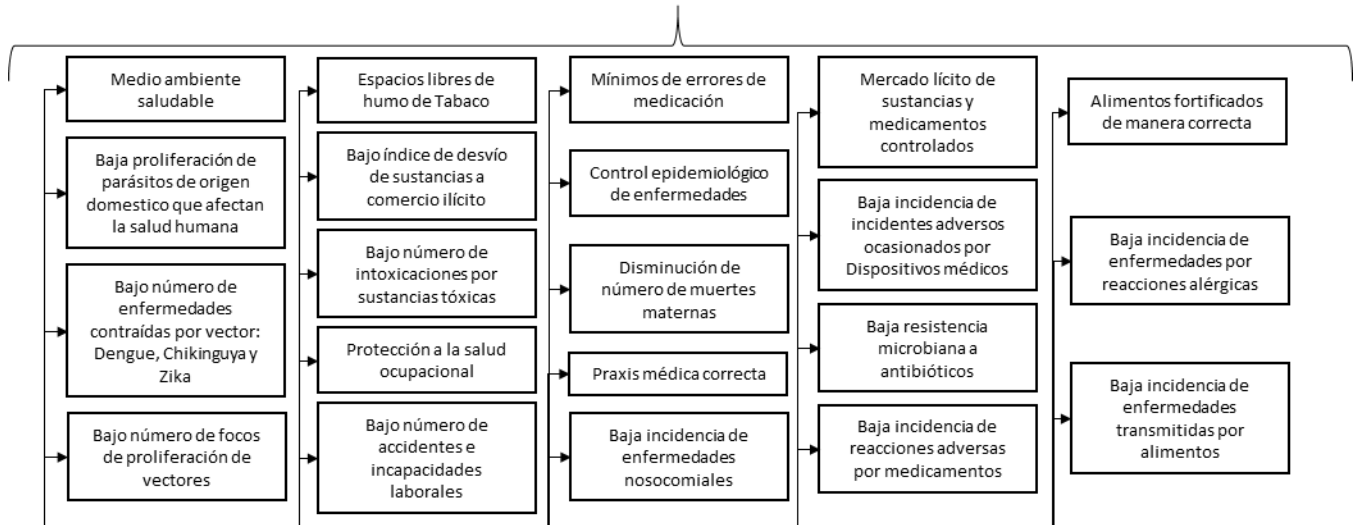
Medio ambiente saludable

Baja proliferación de parásitos de origen domestico que afectan la salud humana

Bajo número de enfermedades contraídas por vector: Dengue, Chikinguya y Zika

Bajo número de focos de proliferación de vectores

Espacios libres de humo de Tabaco

Bajo índice de desvío de sustancias a comercio ilícito

Bajo número de intoxicaciones por sustancias tóxicas

Protección a la salud ocupacional

Bajo número de accidentes e incapacidades laborales

Mínimos de errores de medicación

Control epidemiológico de enfermedades

Disminución de número de muertes maternas

Praxis médica correcta

Baja incidencia de enfermedades nosocomiales

Mercado lícito de sustancias y medicamentos controlados

Baja incidencia de incidentes adversos ocasionados por Dispositivos médicos

Baja resistencia microbiana a antibióticos

Baja incidencia de reacciones adversas por medicamentos

Alimentos fortificados de manera correcta

Baja incidencia de enfermedades por reacciones alérgicas

Baja incidencia de enfermedades transmitidas por alimentos